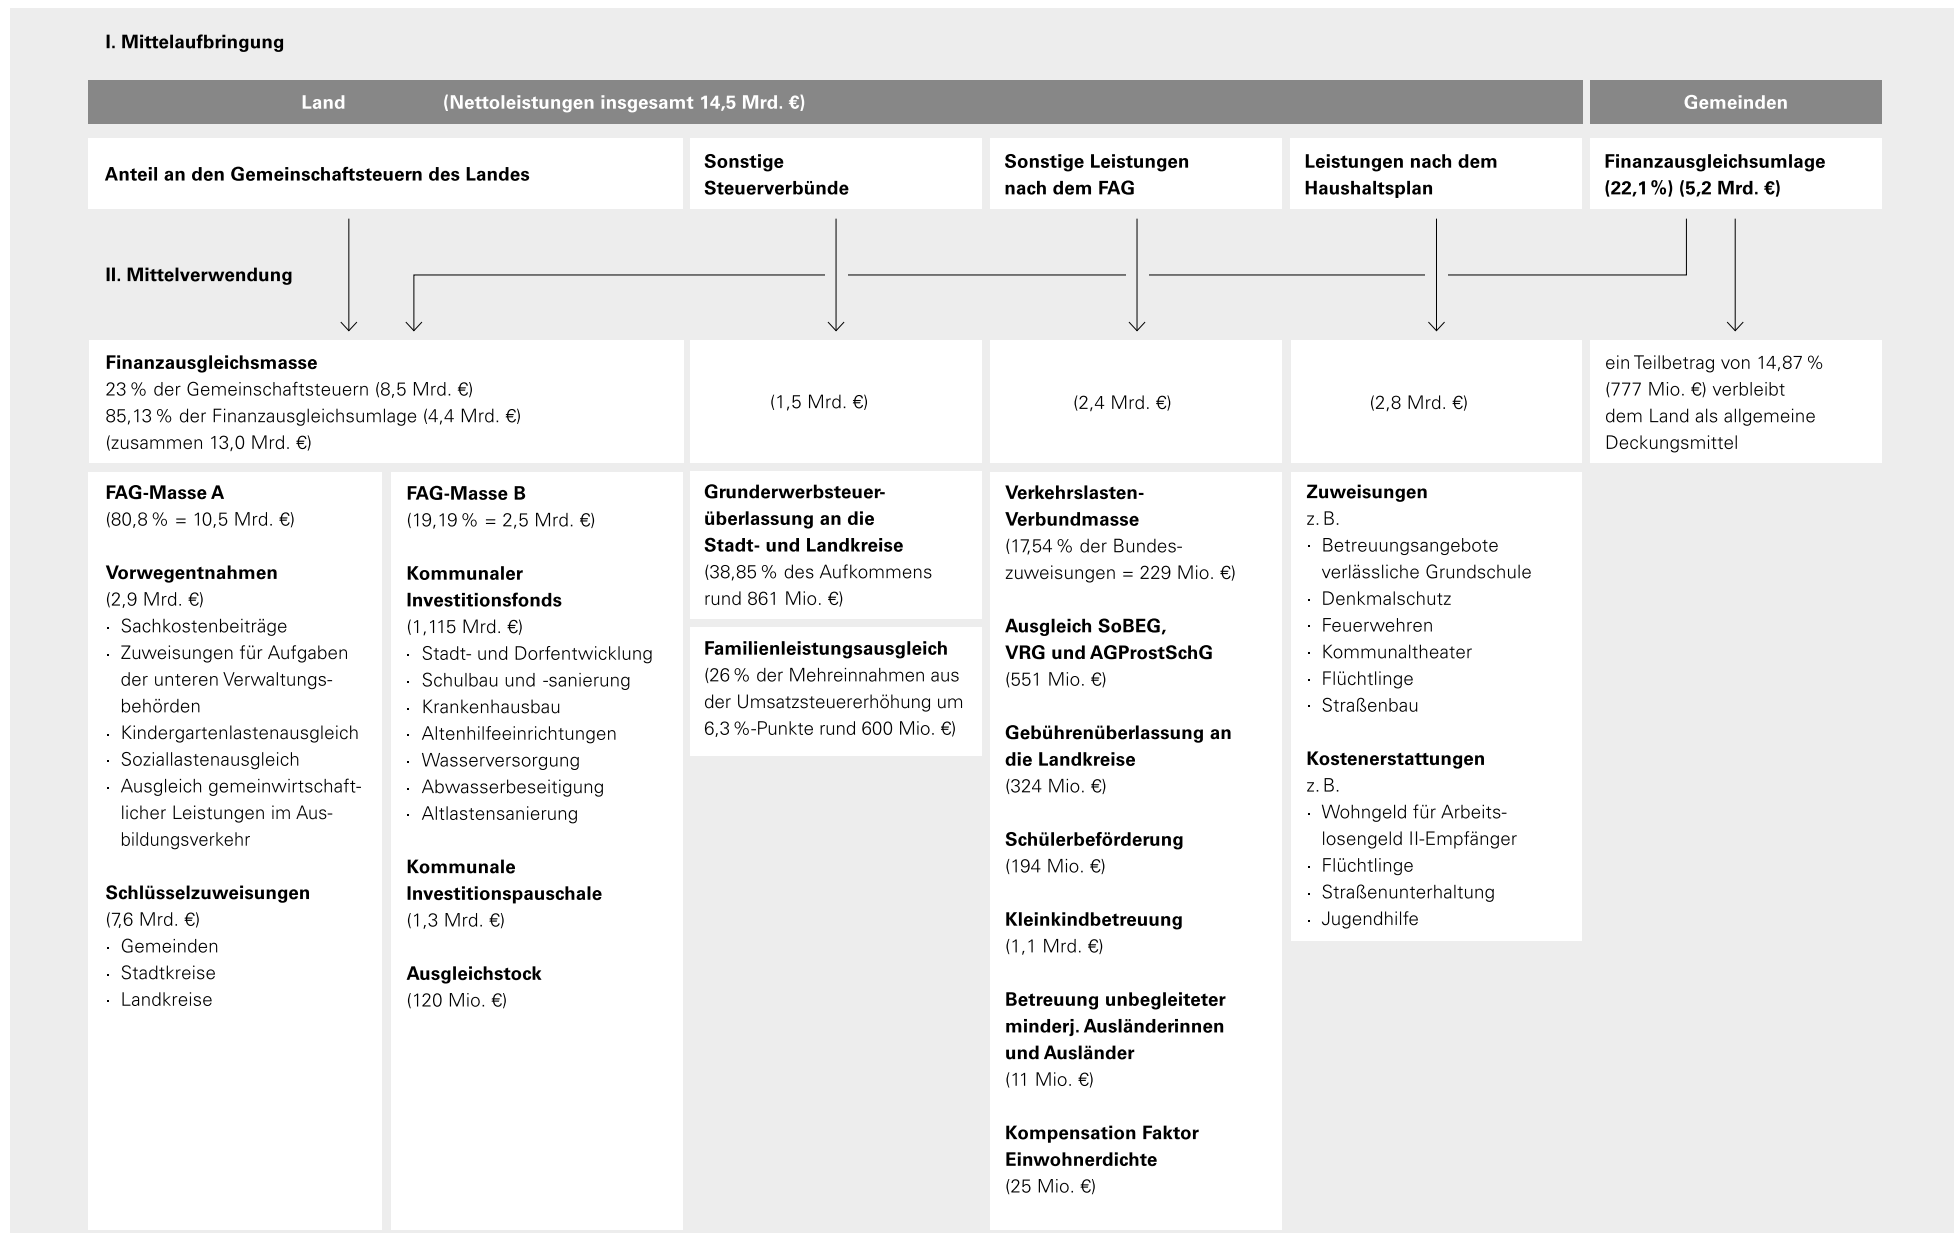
I. Mittelaufbringung

Land (Nettoleistungen insgesamt 14,5 Mrd. €)

Gemeinden

Anteil an den Gemeinschaftsteuern des Landes

Sonstige Steuerverbünde

Sonstige Leistungen nach dem FAG

Leistungen nach dem Haushaltsplan

Finanzausgleichsumlage (22,1 %) (5,2 Mrd. €)

II. Mittelverwendung

Finanzausgleichsmasse
23 % der Gemeinschaftsteuern (8,5 Mrd. €)
85,13 % der Finanzausgleichsumlage (4,4 Mrd. €)
(zusammen 13,0 Mrd. €)

(1,5 Mrd. €)

(2,4 Mrd. €)

(2,8 Mrd. €)

ein Teilbetrag von 14,87 % (777 Mio. €) verbleibt dem Land als allgemeine Deckungsmittel

FAG-Masse A
(80,8 % = 10,5 Mrd. €)

Vorwegentnahmen
(2,9 Mrd. €)
· Sachkostenbeiträge
· Zuweisungen für Aufgaben der unteren Verwaltungsbehörden
· Kindergartenlastenausgleich
· Soziallastenausgleich
· Ausgleich gemeinwirtschaftlicher Leistungen im Ausbildungsverkehr

Schlüsselzuweisungen
(7,6 Mrd. €)
· Gemeinden
· Stadtkreise
· Landkreise

FAG-Masse B
(19,19 % = 2,5 Mrd. €)

Kommunaler Investitionsfonds
(1,115 Mrd. €)
· Stadt- und Dorfentwicklung
· Schulbau und -sanierung
· Krankenhausbau
· Altenhilfeeinrichtungen
· Wasserversorgung
· Abwasserbeseitigung
· Altlastensanierung

Kommunale Investitionspauschale
(1,3 Mrd. €)

Ausgleichstock
(120 Mio. €)

Grunderwerbsteuerüberlassung an die Stadt- und Landkreise
(38,85 % des Aufkommens rund 861 Mio. €)

Familienleistungsausgleich
(26 % der Mehreinnahmen aus der Umsatzsteuererhöhung um 6,3 %-Punkte rund 600 Mio. €)

Verkehrslasten-Verbundmasse
(17,54 % der Bundeszuweisungen = 229 Mio. €)

Ausgleich SoBEG, VRG und AGProstSchG
(551 Mio. €)

Gebührenüberlassung an die Landkreise
(324 Mio. €)

Schülerbeförderung
(194 Mio. €)

Kleinkindbetreuung
(1,1 Mrd. €)

Betreuung unbegleiteter minderj. Ausländerinnen und Ausländer
(11 Mio. €)

Kompensation Faktor Einwohnerdichte
(25 Mio. €)

Zuweisungen
z. B.
· Betreuungsangebote verlässliche Grundschule
· Denkmalschutz
· Feuerwehren
· Kommunaltheater
· Flüchtlinge
· Straßenbau

Kostenerstattungen
z. B.
· Wohngeld für Arbeitslosengeld II-Empfänger
· Flüchtlinge
· Straßenunterhaltung
· Jugendhilfe